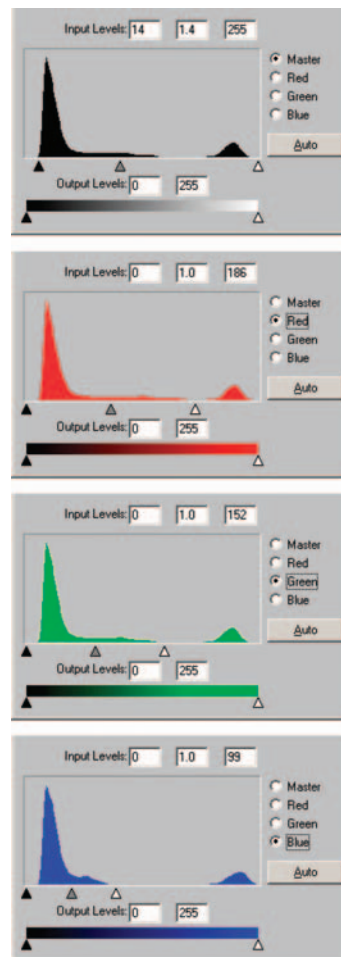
Input Levels: 14 1.4 255

Master
Red
Green
Blue

Auto

Output Levels: 0 255

Input Levels: 0 1.0 186

Master
Red
Green
Blue

Auto

Output Levels: 0 255

Input Levels: 0 1.0 152

Master
Red
Green
Blue

Auto

Output Levels: 0 255

Input Levels: 0 1.0 99

Master
Red
Green
Blue

Auto

Output Levels: 0 255